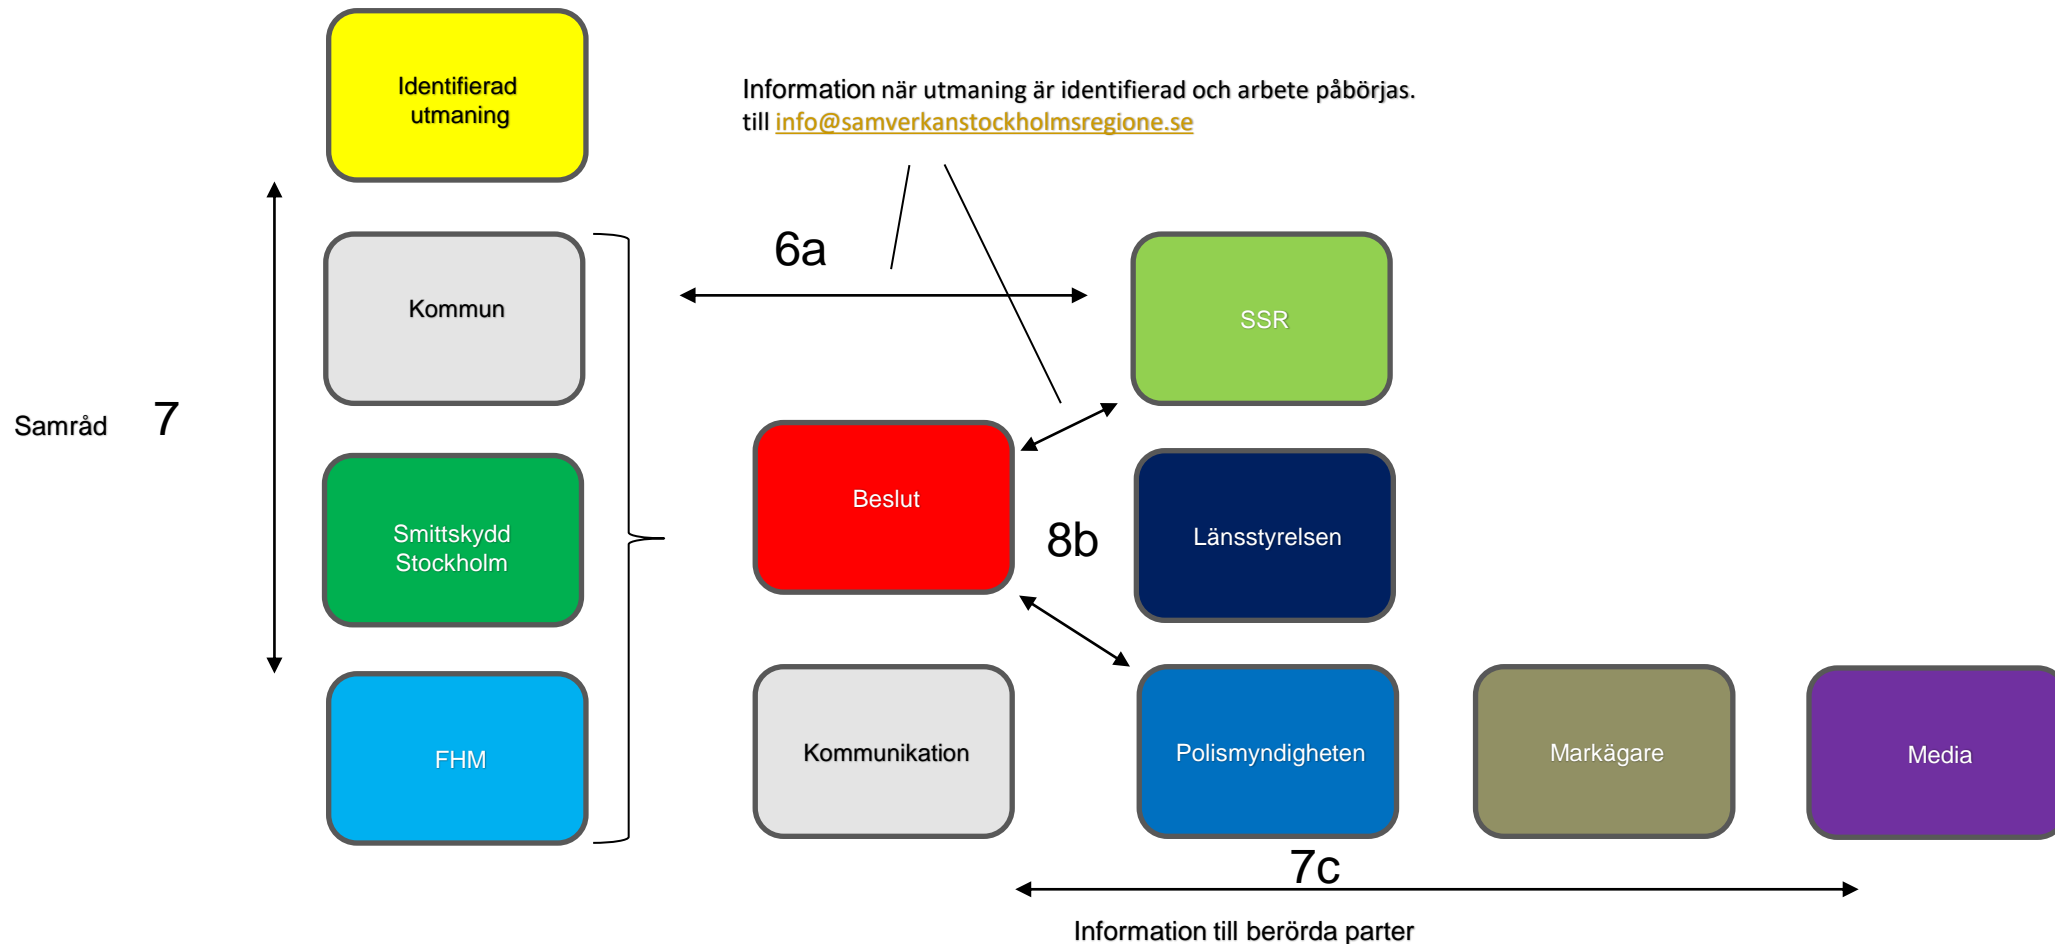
Identifierad utmaning

Information när utmaning är identifierad och arbete påbörjas.
till info@samverkanstockholmsregione.se

6a

Kommun

SSR

Samråd 7

Beslut

8b

Smittskydd Stockholm

Länsstyrelsen

FHM

Kommunikation

Polismyndigheten

Markägare

Media

7c

Information till berörda parter